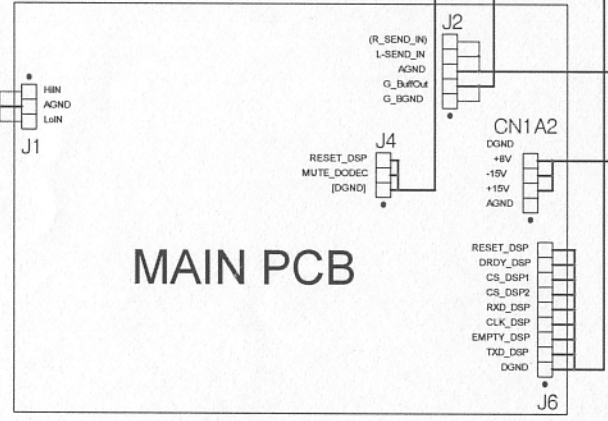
J2
(R_SEND_IN)
L-SEND_IN
AGND
G_BuffOut
G_BGND

HiIN
AGND
LoIN
J1

J4
RESET_DSP
MUTE_DODEC
[DGND]

CN1A2
DGND
+8V
-15V
+15V
AGND

MAIN PCB

RESET_DSP
DRDY_DSP
CS_DSP1
CS_DSP2
RXD_DSP
CLK_DSP
EMPTY_DSP
TXD_DSP
DGND
J6